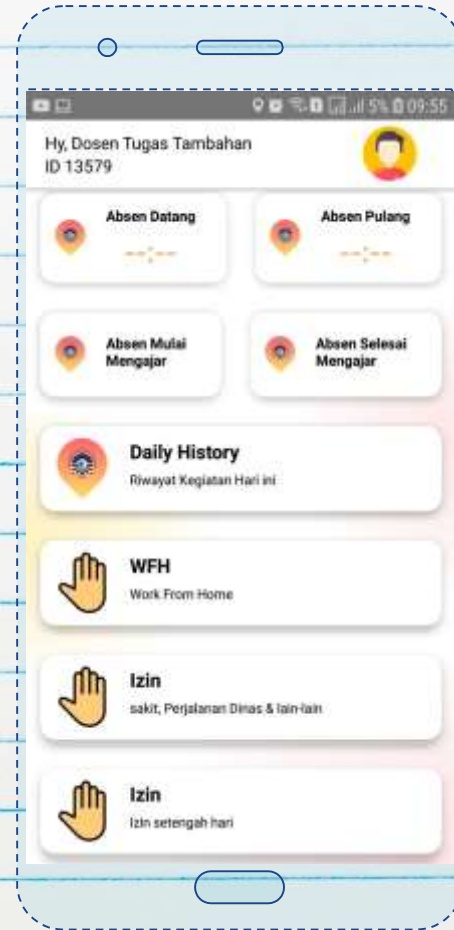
5% 09:55

Hy, Dosen Tugas Tambahan
ID 13579

Absen Datang
--:--

Absen Pulang
--:--

Absen Mulai Mengajar

Absen Selesai Mengajar

Daily History
Riwayat Kegiatan Hari ini

WFH
Work From Home

Izin
sakit, Perjalanan Dinas & lain-lain

Izin
Izin setengah hari